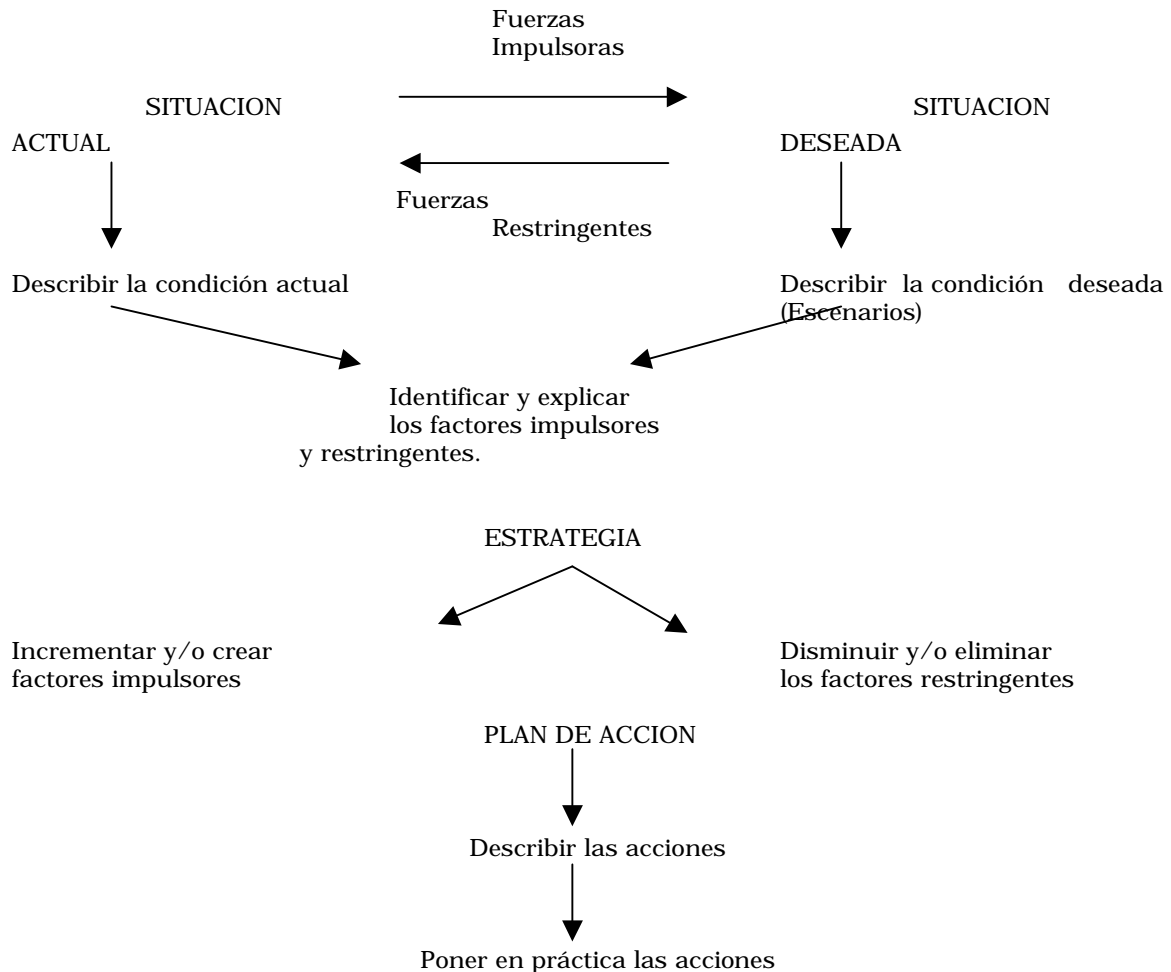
Fuerzas
Impulsoras

SITUACION
ACTUAL

SITUACION
DESEADA

Fuerzas
Restringentes

Describir la condición actual

Describir la condición deseada (Escenarios)

Identificar y explicar los factores impulsores y restringentes.

ESTRATEGIA

Incrementar y/o crear factores impulsores

Disminuir y/o eliminar los factores restringentes

PLAN DE ACCION

Describir las acciones

Poner en práctica las acciones